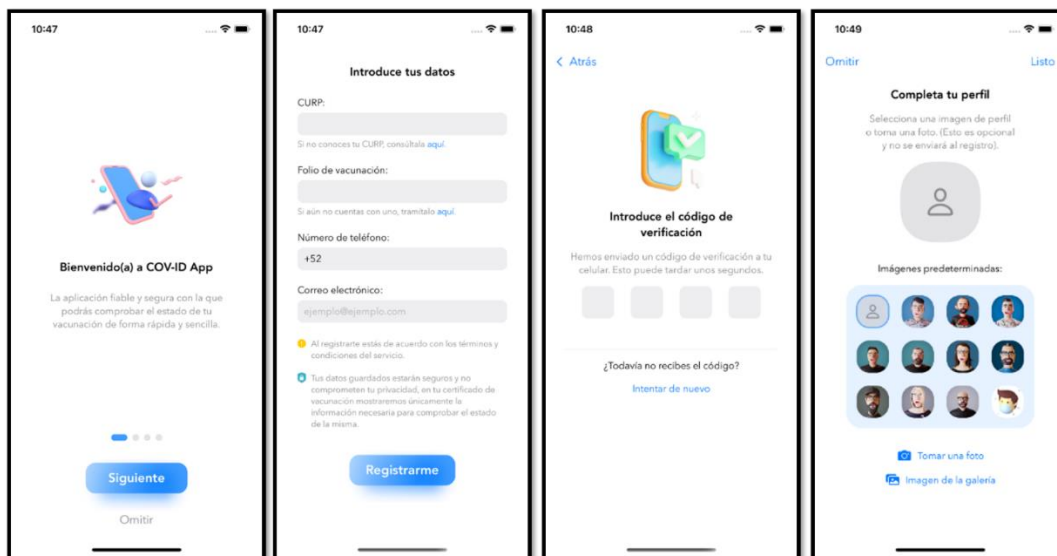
10:47

Bienvenido(a) a COV-ID App

La aplicación fiable y segura con la que podrás comprobar el estado de tu vacunación de forma rápida y sencilla.

Siguiente

Omitir

10:47

Introduce tus datos

CURP:

Si no conoces tu CURP, consúltala aquí.

Folio de vacunación:

Si aún no cuentas con uno, tramítalo aquí.

Número de teléfono:

+52

Correo electrónico:

ejemplo@ejemplo.com

Al registrarte estás de acuerdo con los términos y condiciones del servicio.

Tus datos guardados estarán seguros y no comprometen tu privacidad, en tu certificado de vacunación mostraremos únicamente la información necesaria para comprobar el estado de la misma.

Registrarme

10:48

< Atrás

Introduce el código de verificación

Hemos enviado un código de verificación a tu celular. Esto puede tardar unos segundos.

¿Todavía no recibes el código?

Intentar de nuevo

10:49

Omitir

Listo

Completa tu perfil

Selecciona una imagen de perfil o toma una foto. (Esto es opcional y no se enviará al registro).

Imágenes predeterminadas:

Tomar una foto

Imagen de la galería